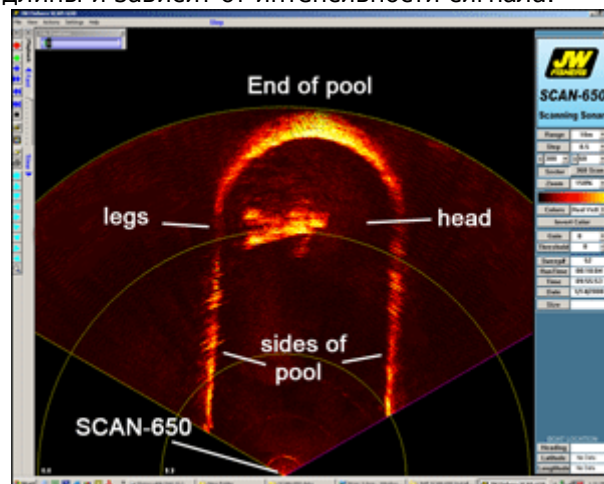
дины и зависит от интенсивности сигнала.

File View Actions Settings Help

Stop

End of pool

JW FISHERS

SCAN-650

Scanning Sonar

Range

Step

Sector

Zoom

Colors

Invert Color

Gain

Threshold

Heading

Latitude

Longitude

legs

head

sides of pool

SCAN-650